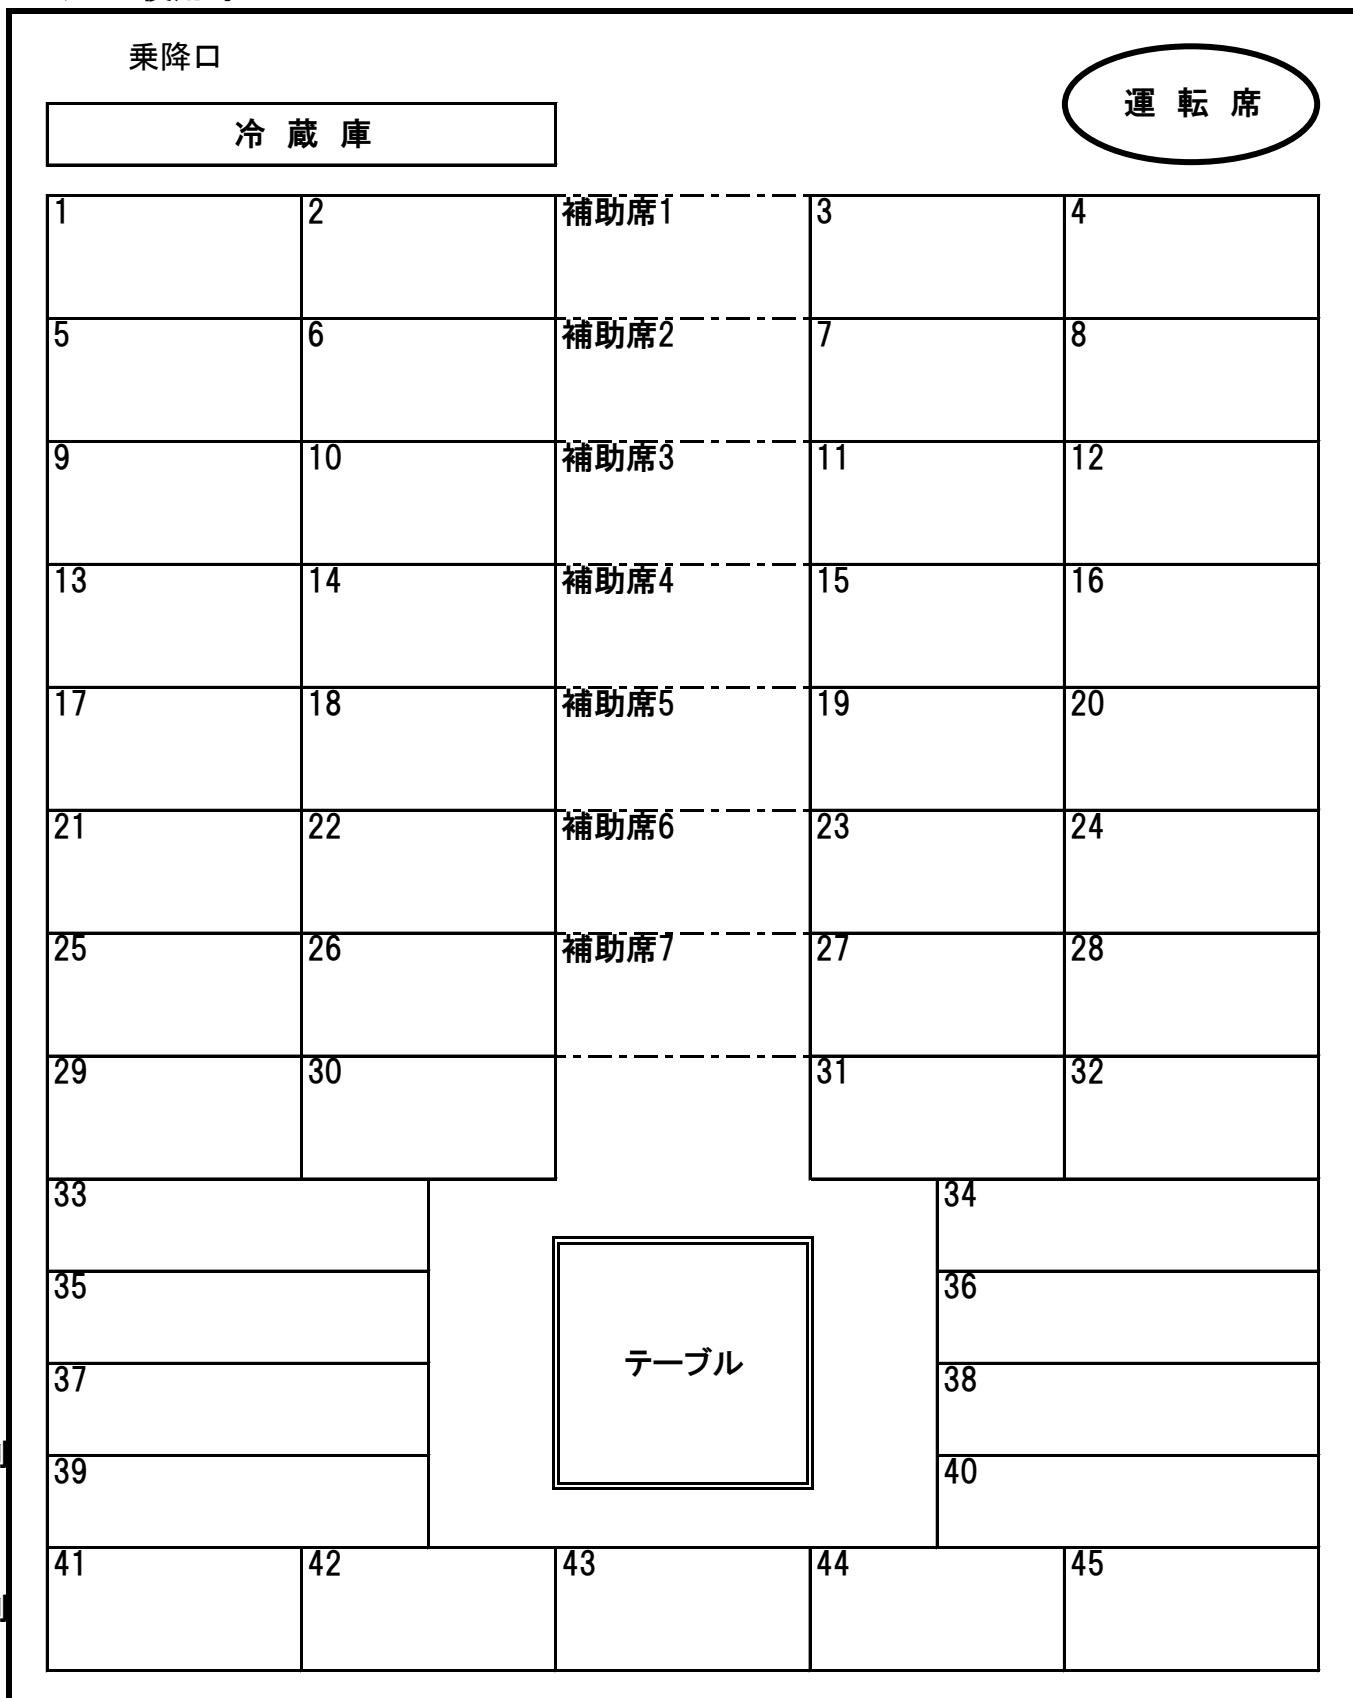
乗降口

冷 蔵 庫

運 転 席

| 1 | 2 | 補助席1 | 3 | 4 |
|---|---|---|---|---|
| 5 | 6 | 補助席2 | 7 | 8 |
| 9 | 10 | 補助席3 | 11 | 12 |
| 13 | 14 | 補助席4 | 15 | 16 |
| 17 | 18 | 補助席5 | 19 | 20 |
| 21 | 22 | 補助席6 | 23 | 24 |
| 25 | 26 | 補助席7 | 27 | 28 |
| 29 | 30 | | 31 | 32 |

33
35
37
39

テーブル

34
36
38
40

| 41 | 42 | 43 | 44 | 45 |
|---|---|---|---|---|